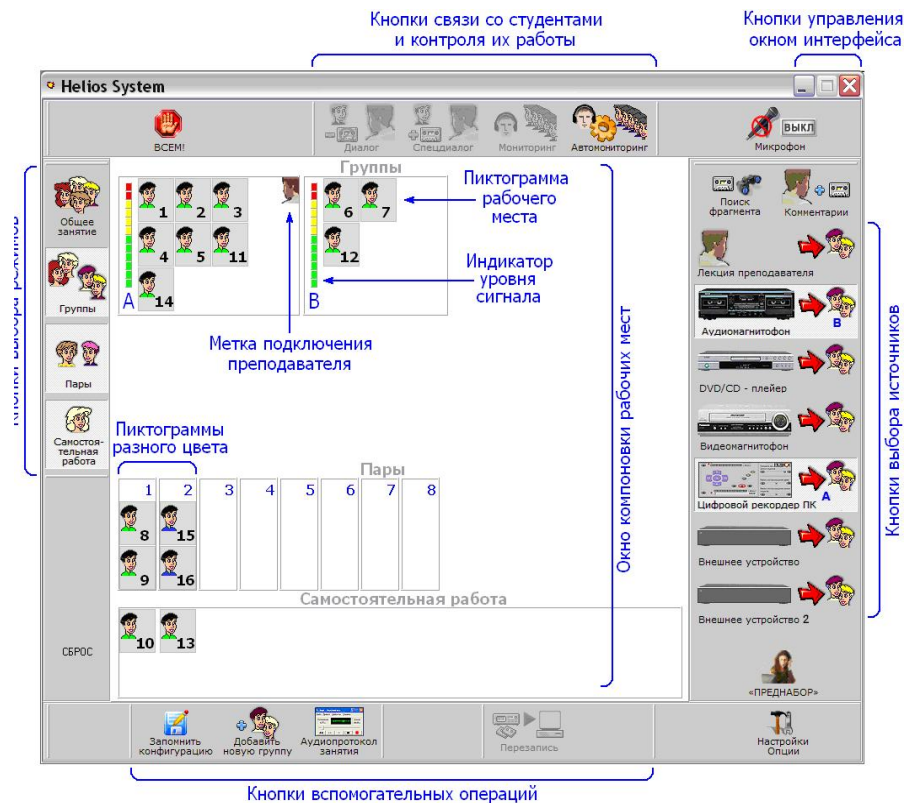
Кнопки связи со студентами и контроля их работы

Кнопки управления окном интерфейса

Helios System

ВСЕМ!

Диалог

Спецдиалог

Мониторинг

Автомониторинг

выкл

Микрофон

Кнопки выбора режимов

Общее занятие

Группы

Пары

Самостоятельная работа

СБРОС

Группы

1 2 3 4 5 11 14

A

6 7 12

B

Пиктограмма рабочего места

Индикатор уровня сигнала

Метка подключения преподавателя

Окно компоновки рабочих мест

Пиктограммы разного цвета

Пары

1 2 3 4 5 6 7 8

8 15 9 16

Самостоятельная работа

10 13

Поиск фрагмента

Комментарии

Лекция преподавателя

Аудиомагнитофон

B

DVD/CD - плейер

Видеомагнитофон

Цифровой рекордер ПК

A

Внешнее устройство

Внешнее устройство 2

«ПРЕДНАБОР»

Кнопки выбора источников

Запомнить конфигурацию

Добавить новую группу

Аудиопротокол занятия

Перезапись

Настройки Опции

Кнопки вспомогательных операций